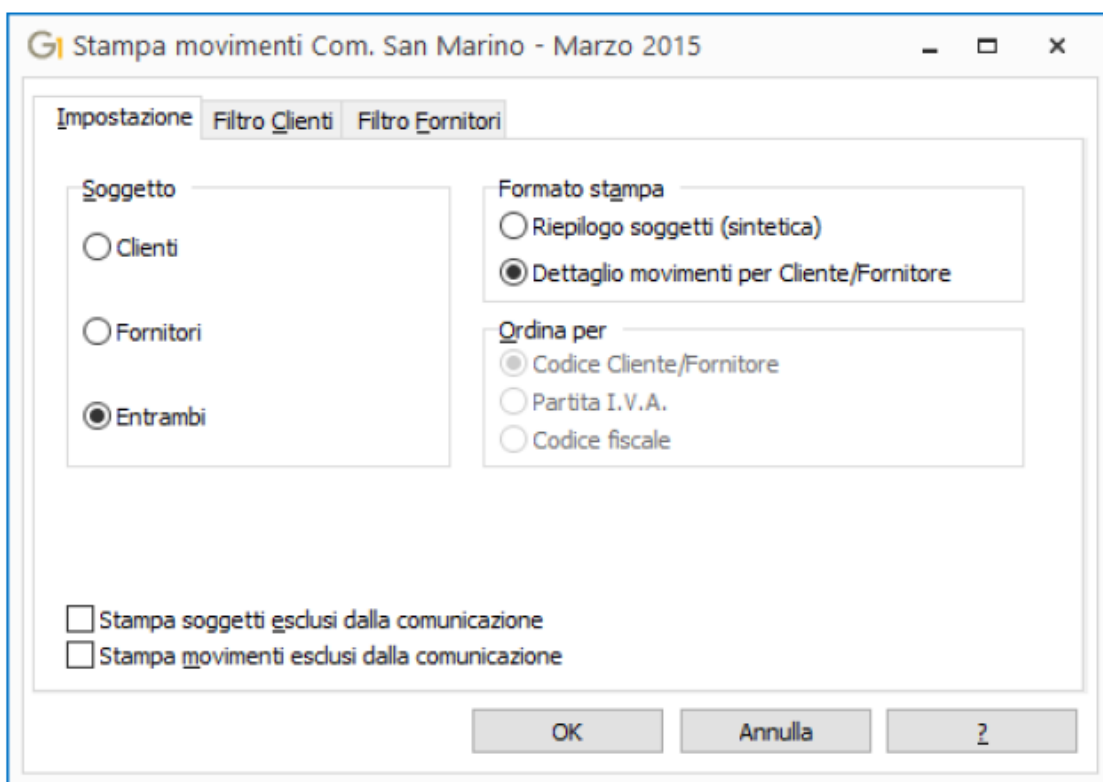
G Stampa movimenti Com. San Marino - Marzo 2015

Impostazione | Filtro Clienti | Filtro Fornitori

Soggetto
Clienti
Fornitori
Entrambi

Formato stampa
Riepilogo soggetti (sintetica)
Dettaglio movimenti per Cliente/Fornitore

Ordina per
Codice Cliente/Fornitore
Partita I.V.A.
Codice fiscale

Stampa soggetti esclusi dalla comunicazione
Stampa movimenti esclusi dalla comunicazione

OK
Annulla
?